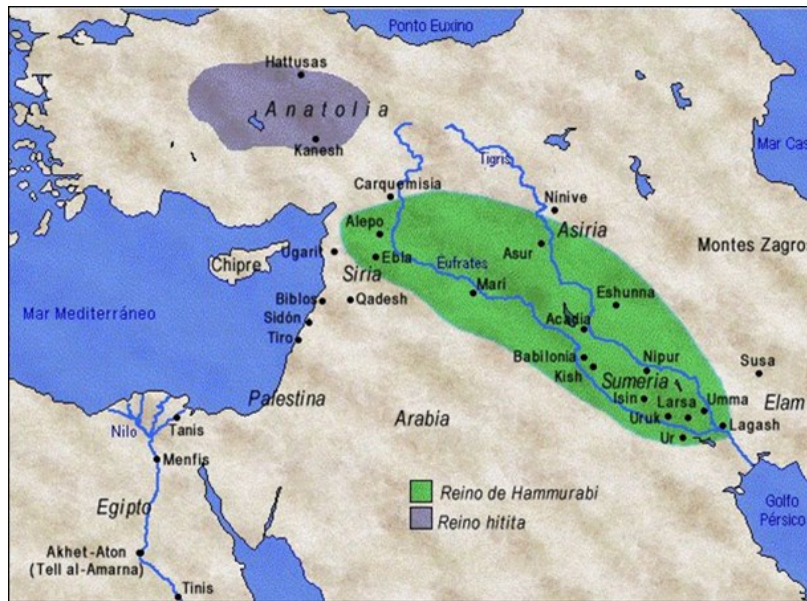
Ponto Euxino
Hattusas
Anatolia
Kanesh
Tigris
Mar Cas
Carquemisia
Ninive
Asiria
Alepo
Asur
Montes Zagro
Chipre
Ugarit
Ebla
Eufrates
Siria
Mari
Eshunna
Biblos
Qadesh
Mar Mediterráneo
Sidón
Acadia
Tiro
Babilonia
Nipur
Susa
Kish
Sumeria
Palestina
Isin
Larsa
Umma
Elam
Arabia
Uruk
Lagash
Nilo
Tanis
Ur
Menfis
Reino de Hammurabi
Golfo Pérsico
Egipto
Reino hitita
Akhet-Aton (Tell al-Amarna)
Tinis